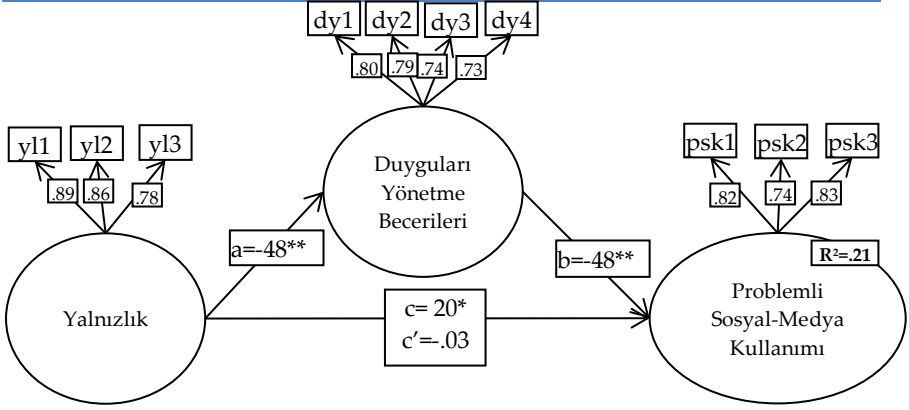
dy1 dy2 dy3 dy4

.80 .79 .74 .73

yl1 yl2 yl3

.89 .86 .78

Duyguları Yönetme Becerileri

psk1 psk2 psk3

.82 .74 .83

$R^2$=.21

a=-48**

b=-48**

Yalnızlık

c= 20*
c′=-.03

Problemli Sosyal-Medya Kullanımı